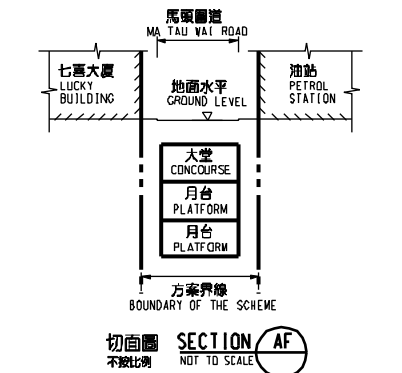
馬頭圍道
MA TAU WAI ROAD

七喜大廈
LUCKY
BUILDING

地面水平
GROUND LEVEL

油站
PETROL
STATION

大堂
CONCOURSE

月台
PLATFORM

月台
PLATFORM

方案界線
BOUNDARY OF THE SCHEME

切面圖
不按比例

SECTION
NOT TO SCALE

AF